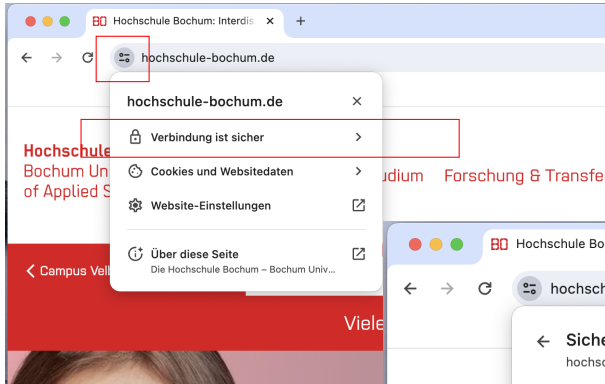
Hochschule Bochum: Interdis ×
+
hochschule-bochum.de
hochschule-bochum.de ×
Verbindung ist sicher >
Cookies und Websitedaten >
Website-Einstellungen
Über diese Seite
Die Hochschule Bochum – Bochum Univ...
Hochschule
Bochum Un
of Applied S
udium Forschung & Transfe
< Campus Vell
Viele
Hochschule Bo
hochsch
Siche
hochsc